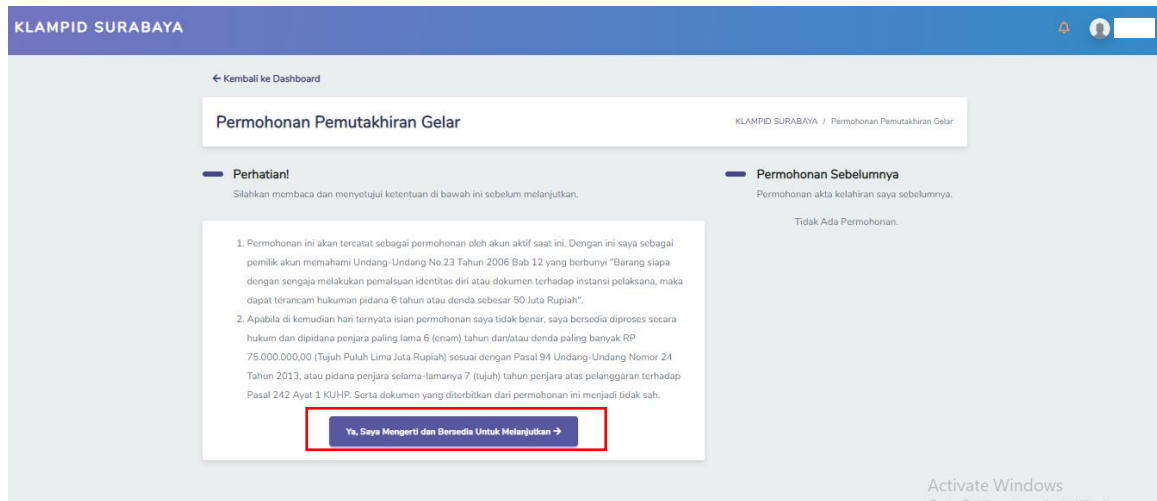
KLAMPID SURABAYA

← Kembali ke Dashboard

Permohonan Pemutakhiran Gelar

KLAMPID SURABAYA / Permohonan Pemutakhiran Gelar

Perhatian!

Silahkan membaca dan menyetujui ketentuan di bawah ini sebelum melanjutkan.

1. Permohonan ini akan tercatat sebagai permohonan oleh akun aktif saat ini. Dengan ini saya sebagai pemilik akun memahami Undang-Undang No.23 Tahun 2006 Bab 12 yang berbunyi "Barang siapa dengan sengaja melakukan pemalsuan identitas diri atau dokumen terhadap instansi pelaksana, maka dapat terancam hukuman pidana 6 tahun atau denda sebesar 50 Juta Rupiah".
2. Apabila di kemudian hari ternyata isian permohonan saya tidak benar, saya bersedia diproses secara hukum dan dipidana penjara paling lama 6 (enam) tahun dan/atau denda paling banyak RP 75.000.000,00 (Tujuh Puluh Lima Juta Rupiah) sesuai dengan Pasal 94 Undang-Undang Nomor 24 Tahun 2013, atau pidana penjara selama-lamanya 7 (tujuh) tahun penjara atas pelanggaran terhadap Pasal 242 Ayat 1 KUHP. Serta dokumen yang diterbitkan dari permohonan ini menjadi tidak sah.

Ya, Saya Mengerti dan Bersedia Untuk Melanjutkan →

Permohonan Sebelumnya

Permohonan akta kelahiran saya sebelumnya.

Tidak Ada Permohonan.

Activate Windows